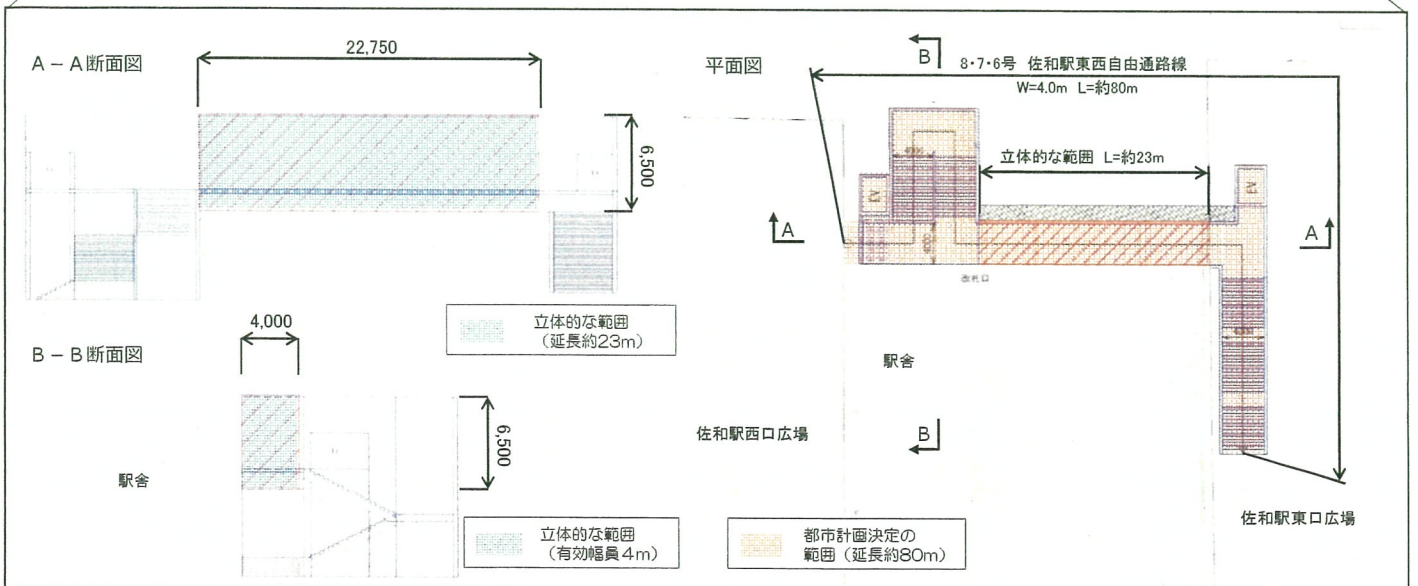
A－A断面図

22,750

6,500

4,000

立体的な範囲
（延長約23m）

B－B断面図

6,500

駅舎

立体的な範囲
（有効幅員4m）

都市計画決定の
範囲（延長約80m）

平面図

B

8・7・6号 佐和駅東西自由通路線
W=4.0m L=約80m

立体的な範囲 L=約23m

A

A

駅舎

佐和駅西口広場

B

佐和駅東口広場